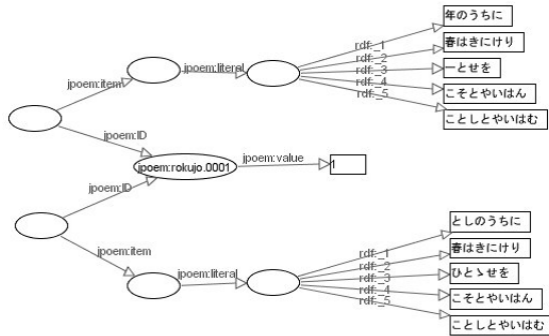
jpoem:item

jpoem:literal

rdf:_1
rdf:_2
rdf:_3
rdf:_4
rdf:_5

年のうちに
春はきにけり
一とせを
こそとやいはん
ことしとやいはむ

jpoem:ID

jpoem:rokujo.0001

jpoem:value

1

jpoem:ID

jpoem:item

jpoem:literal

rdf:_1
rdf:_2
rdf:_3
rdf:_4
rdf:_5

としのうちに
春はきにけり
ひとゝせを
こそとやいはん
ことしとやいはむ